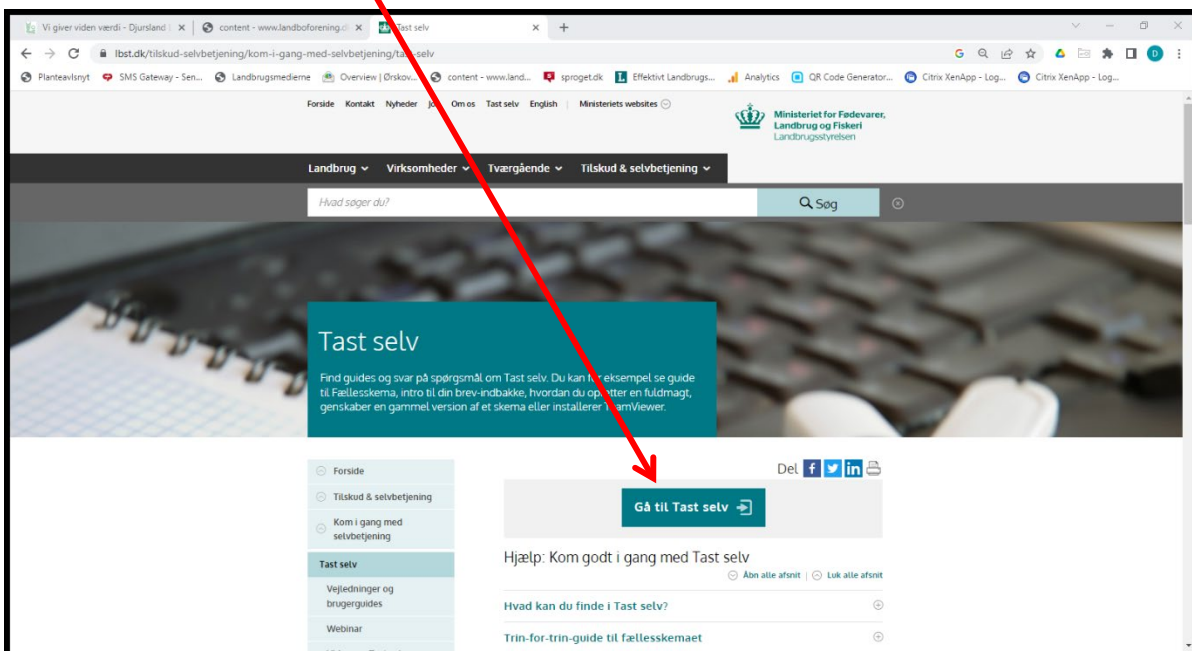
Vi giver viden værdi - Djursland | ×
content - www.landboforening.d ×
Tast selv ×
+

lbst.dk/tilskud-selvbetjening/kom-i-gang-med-selvbetjening/tast-selv

Planteavlsnyt
SMS Gateway - Sen...
Landbrugsmedierne
Overview | Ørskov...
content - www.land...
sproget.dk
Effektivt Landbrugs...
Analytics
QR Code Generator...
Citrix XenApp - Log...
Citrix XenApp - Log...

Forside Kontakt Nyheder J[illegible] Om os Tast selv English | Ministeriets websites

Ministeriet for Fødevarer, Landbrug og Fiskeri
Landbrugsstyrelsen

Landbrug Virksomheder Tværgående Tilskud & selvbetjening

Hvad søger du?
Søg

Tast selv

Find guides og svar på spørgsmål om Tast selv. Du kan f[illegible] eksempel se guide til Fællesskema, intro til din brev-indbakke, hvordan du op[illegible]tter en fuldmagt, genskaber en gammel version af et skema eller installerer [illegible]amViewer.

Forside
Tilskud & selvbetjening
Kom i gang med selvbetjening
Tast selv
Vejledninger og brugerguides
Webinar

Del

Gå til Tast selv

Hjælp: Kom godt i gang med Tast selv

Åbn alle afsnit | Luk alle afsnit

Hvad kan du finde i Tast selv?

Trin-for-trin-guide til fællesskemaet